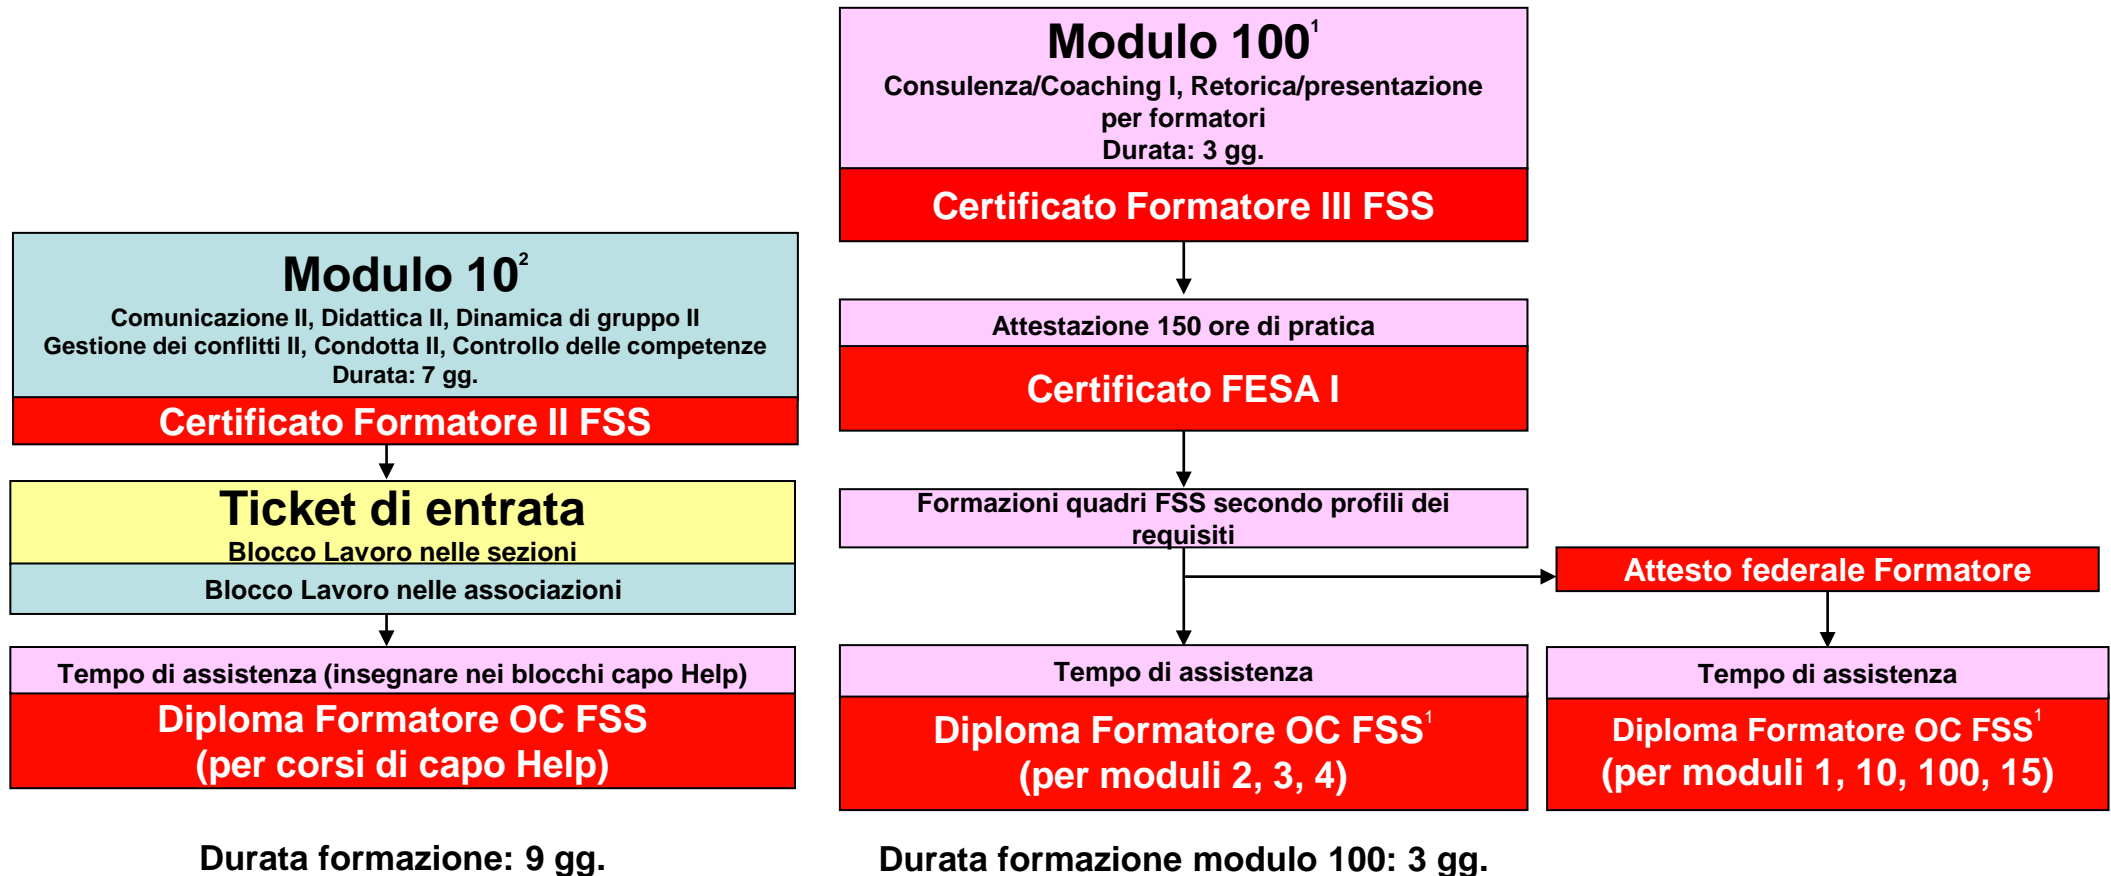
Modulo 100$^1$
Consulenza/Coaching I, Retorica/presentazione per formatori
Durata: 3 gg.

Certificato Formatore III FSS

Attestazione 150 ore di pratica

Certificato FESA I

Formazioni quadri FSS secondo profili dei requisiti

Attesto federale Formatore

Tempo di assistenza

Diploma Formatore OC FSS$^1$
(per moduli 2, 3, 4)

Tempo di assistenza

Diploma Formatore OC FSS$^1$
(per moduli 1, 10, 100, 15)

Durata formazione modulo 100: 3 gg.

Modulo 10$^2$
Comunicazione II, Didattica II, Dinamica di gruppo II
Gestione dei conflitti II, Condotta II, Controllo delle competenze
Durata: 7 gg.

Certificato Formatore II FSS

Ticket di entrata
Blocco Lavoro nelle sezioni

Blocco Lavoro nelle associazioni

Tempo di assistenza (insegnare nei blocchi capo Help)

Diploma Formatore OC FSS
(per corsi di capo Help)

Durata formazione: 9 gg.